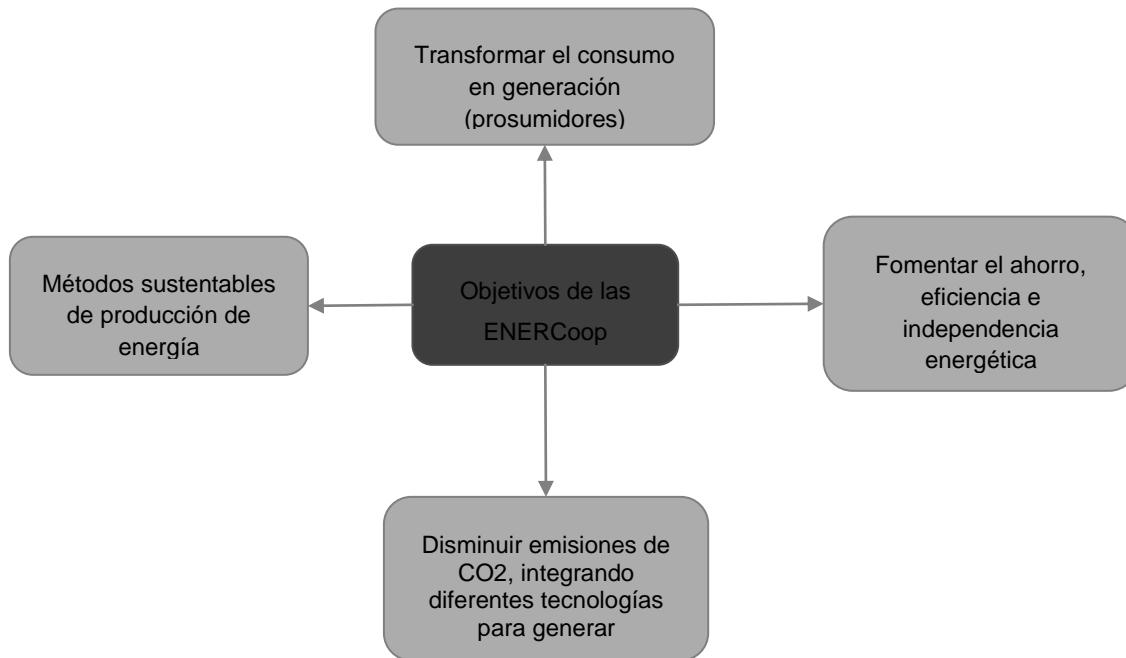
Transformar el consumo en generación (prosumidores)

Métodos sustentables de producción de energía

Objetivos de las ENERCoop

Fomentar el ahorro, eficiencia e independencia energética

Disminuir emisiones de CO2, integrando diferentes tecnologías para generar